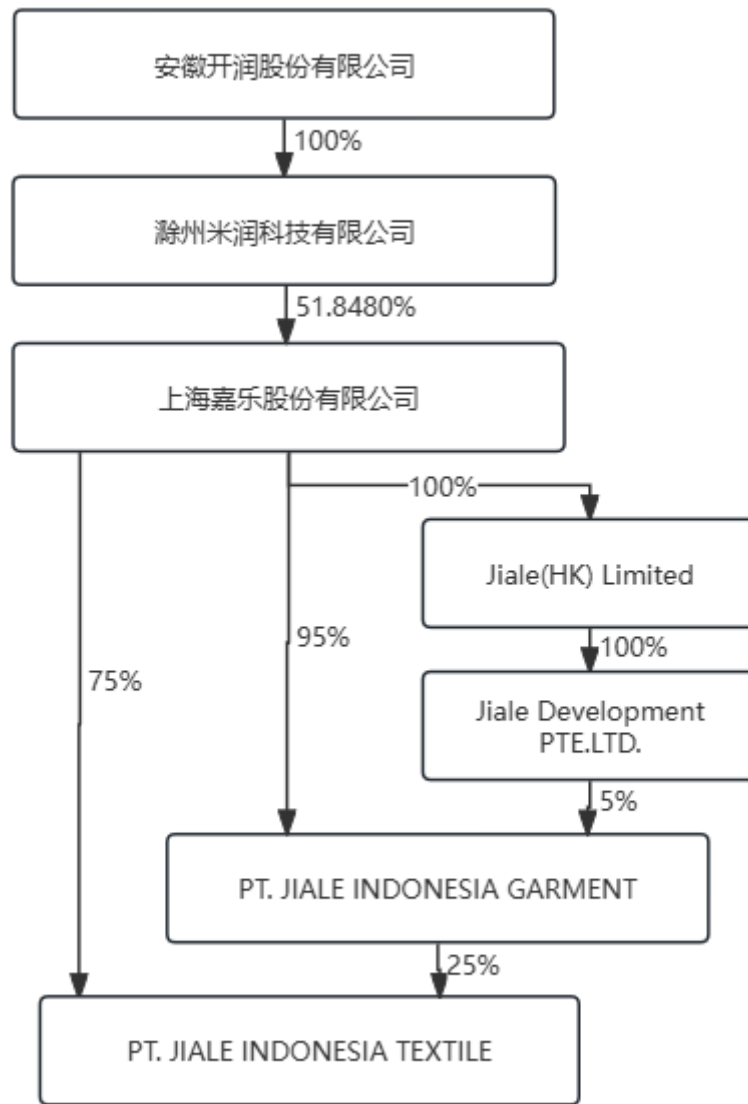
安徽开润股份有限公司

100%

滁州米润科技有限公司

51.8480%

上海嘉乐股份有限公司

100%

Jiale(HK) Limited

100%

Jiale Development PTE.LTD.

75%

95%

5%

PT. JIALE INDONESIA GARMENT

25%

PT. JIALE INDONESIA TEXTILE